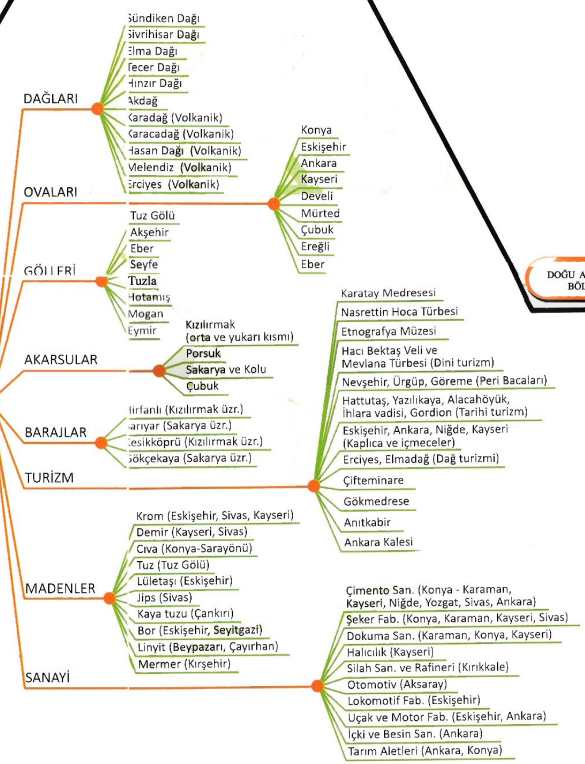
DAĞLARI
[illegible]ündiken Dağı
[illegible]ivrihisar Dağı
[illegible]lma Dağı
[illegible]ecer Dağı
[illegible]ınzır Dağı
Akdağ
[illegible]aradağ (Volkanik)
Karacadağ (Volkanik)
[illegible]asan Dağı (Volkanik)
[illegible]elendiz (Volkanik)
Erciyes (Volkanik)

OVALARI
Konya
Eskişehir
Ankara
Kayseri
Develi
Mürted
Çubuk
Ereğli
Eber

GÖLLERİ
Tuz Gölü
Akşehir
Eber
Seyfe
Tuzla
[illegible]otamış
Mogan
Eymir

AKARSULAR
Kızılırmak (orta ve yukarı kısmı)
Porsuk
Sakarya ve Kolu
Çubuk

BARAJLAR
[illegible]irfanlı (Kızılırmak üzr.)
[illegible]arıyar (Sakarya üzr.)
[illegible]esikköprü (Kızılırmak üzr.)
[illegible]ökçekaya (Sakarya üzr.)

TURİZM
Karatay Medresesi
Nasrettin Hoca Türbesi
Etnografya Müzesi
Hacı Bektaş Veli ve Mevlana Türbesi (Dini turizm)
Nevşehir, Ürgüp, Göreme (Peri Bacaları)
Hattutaş, Yazılıkaya, Alacahöyük, İhlara vadisi, Gordion (Tarihi turizm)
Eskişehir, Ankara, Niğde, Kayseri (Kaplıca ve içmeceler)
Erciyes, Elmadağ (Dağ turizmi)
Çifteminare
Gökmedrese
Anıtkabir
Ankara Kalesi

MADENLER
Krom (Eskişehir, Sivas, Kayseri)
Demir (Kayseri, Sivas)
Civa (Konya-Sarayönü)
Tuz (Tuz Gölü)
Lületaşı (Eskişehir)
Jips (Sivas)
Kaya tuzu (Çankırı)
Bor (Eskişehir, Seyitgazi)
Linyit (Beypazarı, Çayırhan)
Mermer (Kırşehir)

SANAYİ
Çimento San. (Konya - Karaman, Kayseri, Niğde, Yozgat, Sivas, Ankara)
Şeker Fab. (Konya, Karaman, Kayseri, Sivas)
Dokuma San. (Karaman, Konya, Kayseri)
Halıcılık (Kayseri)
Silah San. ve Rafineri (Kırıkkale)
Otomotiv (Aksaray)
Lokomotif Fab. (Eskişehir)
Uçak ve Motor Fab. (Eskişehir, Ankara)
İçki ve Besin San. (Ankara)
Tarım Aletleri (Ankara, Konya)

DOĞU A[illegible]
BÖL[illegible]